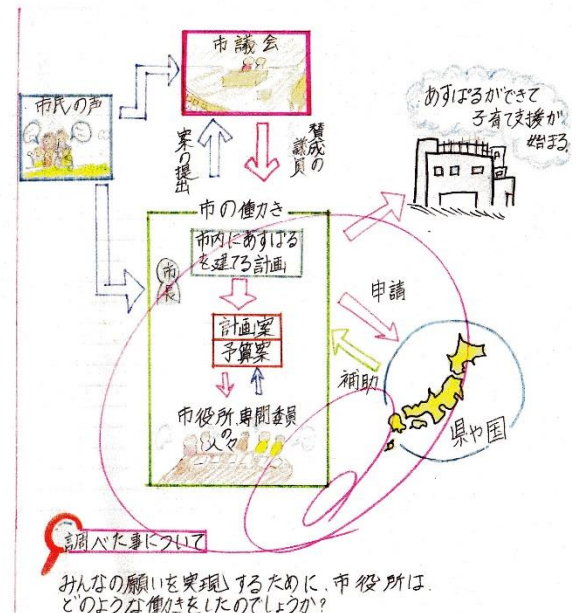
市議会

市民の声

賛成の議員

案の提出

あすぱるができて子育て支援が始まる

市の働き

市内にあすぱるを建てる計画

市長

申請

計画案

予算案

補助

市役所専門委員の人々

県や国

調べた事について

みんなの願いを実現するために、市役所はどのような働きをしたのでしょうか？